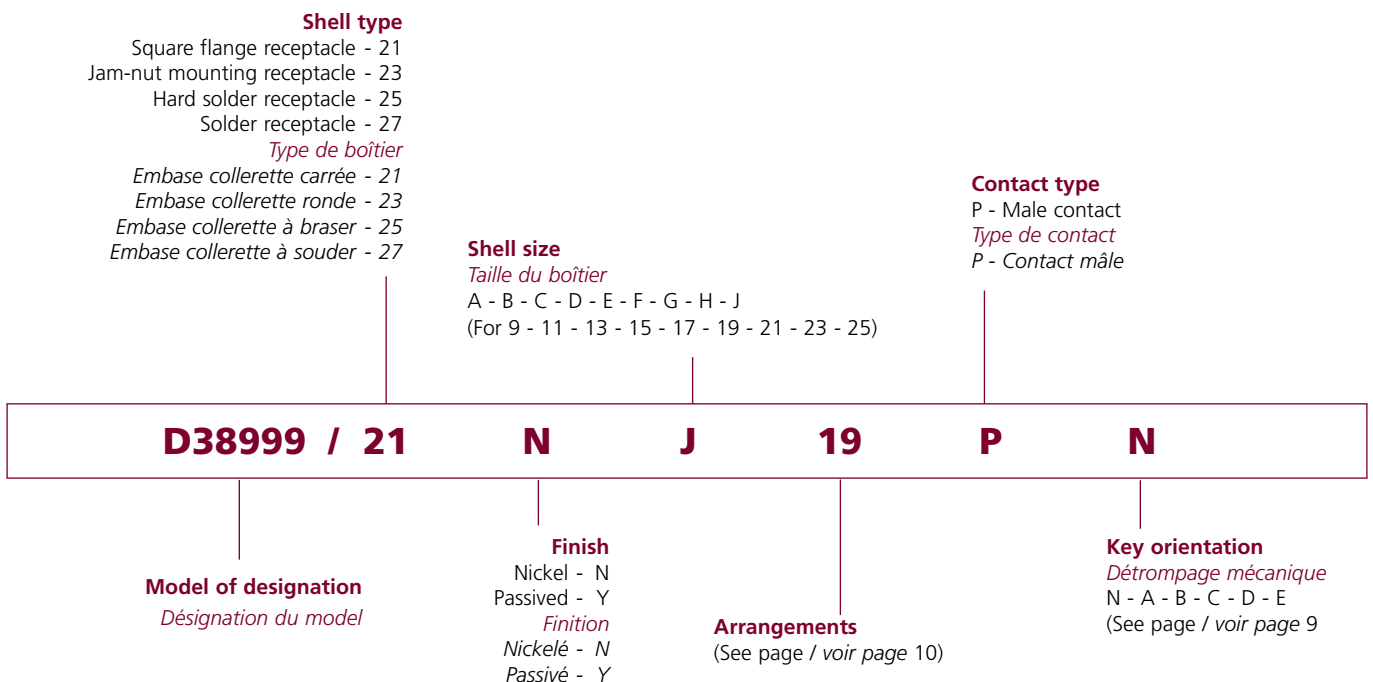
Shell type
Square flange receptacle - 21
Jam-nut mounting receptacle - 23
Hard solder receptacle - 25
Solder receptacle - 27
Type de boîtier
Embase collerette carrée - 21
Embase collerette ronde - 23
Embase collerette à braser - 25
Embase collerette à souder - 27

Shell size
Taille du boîtier
A - B - C - D - E - F - G - H - J
(For 9 - 11 - 13 - 15 - 17 - 19 - 21 - 23 - 25)

Contact type
P - Male contact
Type de contact
P - Contact mâle

D38999 / 21 N J 19 P N

Model of designation
Désignation du model

Finish
Nickel - N
Passived - Y
Finition
Nickelé - N
Passivé - Y

Arrangements
(See page / voir page 10)

Key orientation
Détrompage mécanique
N - A - B - C - D - E
(See page / voir page 9